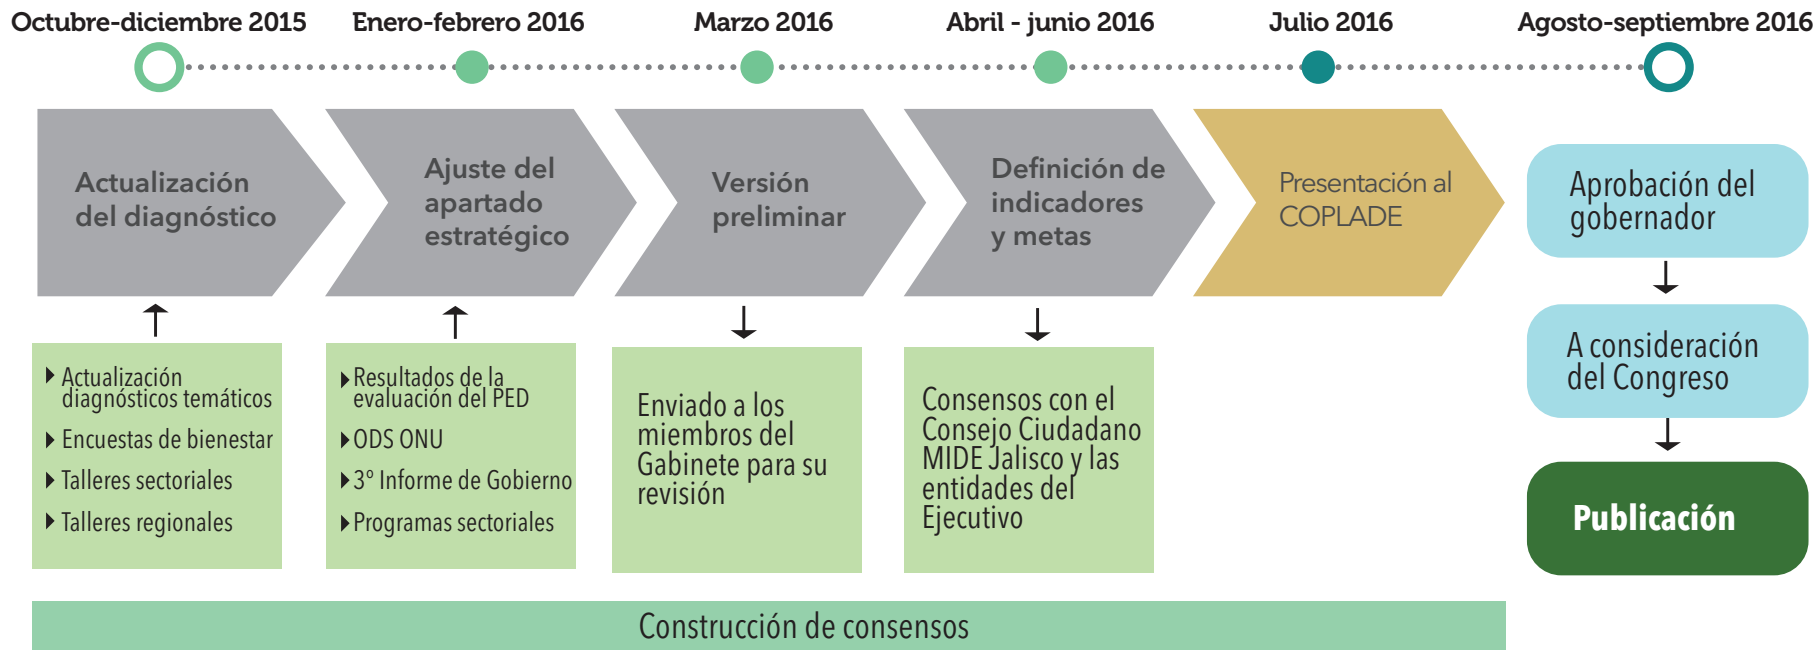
Octubre-diciembre 2015

Enero-febrero 2016

Marzo 2016

Abril - junio 2016

Julio 2016

Agosto-septiembre 2016

Actualización del diagnóstico

Ajuste del apartado estratégico

Versión preliminar

Definición de indicadores y metas

Presentación al COPLADE

Aprobación del gobernador

A consideración del Congreso

Publicación

Actualización diagnósticos temáticos
Encuestas de bienestar
Talleres sectoriales
Talleres regionales

Resultados de la evaluación del PED
ODS ONU
3° Informe de Gobierno
Programas sectoriales

Enviado a los miembros del Gabinete para su revisión

Consensos con el Consejo Ciudadano MIDE Jalisco y las entidades del Ejecutivo

Construcción de consensos